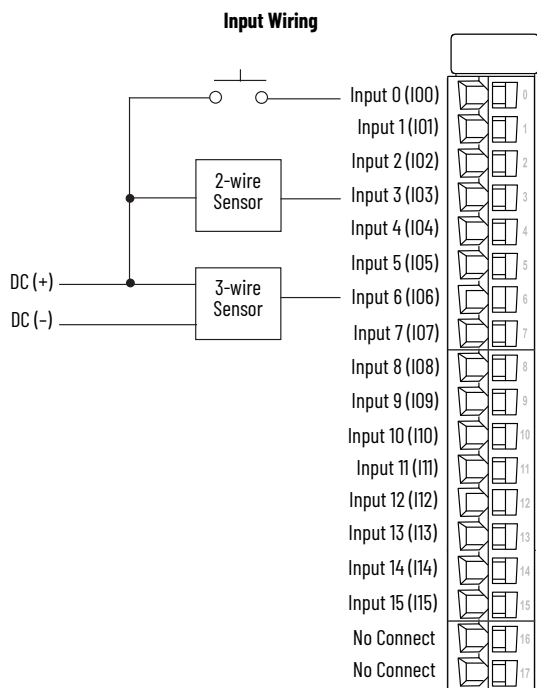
**Input Wiring**

Input 0 (I00)
Input 1 (I01)
Input 2 (I02)
Input 3 (I03)
Input 4 (I04)
Input 5 (I05)
Input 6 (I06)
Input 7 (I07)
Input 8 (I08)
Input 9 (I09)
Input 10 (I10)
Input 11 (I11)
Input 12 (I12)
Input 13 (I13)
Input 14 (I14)
Input 15 (I15)
No Connect
No Connect

2-wire Sensor
3-wire Sensor
DC (+)
DC (-)

0
1
2
3
4
5
6
7
8
9
10
11
12
13
14
15
16
17